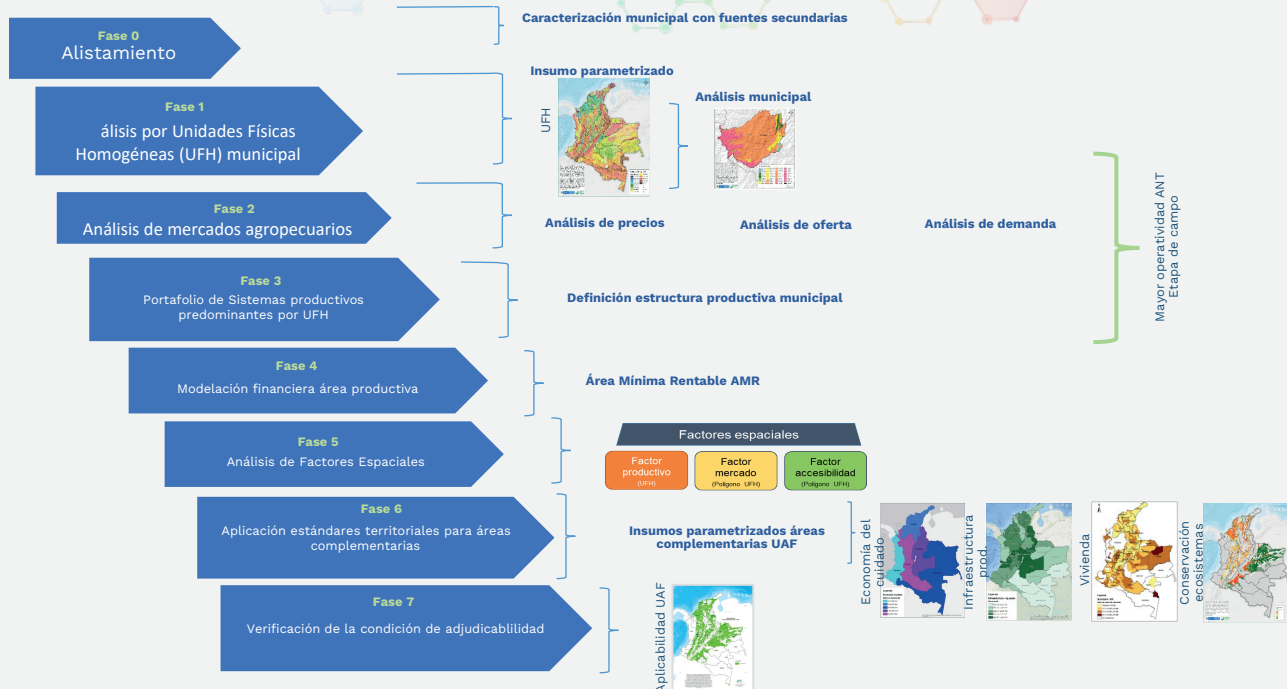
Fase 0
Alistamiento

Caracterización municipal con fuentes secundarias

Fase 1
álisis por Unidades Físicas Homogéneas (UFH) municipal

Insumo parametrizado

UFH

Análisis municipal

Fase 2
Análisis de mercados agropecuarios

Análisis de precios

Análisis de oferta

Análisis de demanda

Mayor operatividad ANT
Etapa de campo

Fase 3
Portafolio de Sistemas productivos predominantes por UFH

Definición estructura productiva municipal

Fase 4
Modelación financiera área productiva

Área Mínima Rentable AMR

Fase 5
Análisis de Factores Espaciales

Factores espaciales

Factor productivo (UFH)

Factor mercado (Polígono UFH)

Factor accesibilidad (Polígono UFH)

Fase 6
Aplicación estándares territoriales para áreas complementarias

Insumos parametrizados áreas complementarias UAF

Economía del cuidado

Infraestructura prod.

Vivienda

Conservación ecosistemas

Fase 7
Verificación de la condición de adjudicablilidad

Aplicabilidad UAF